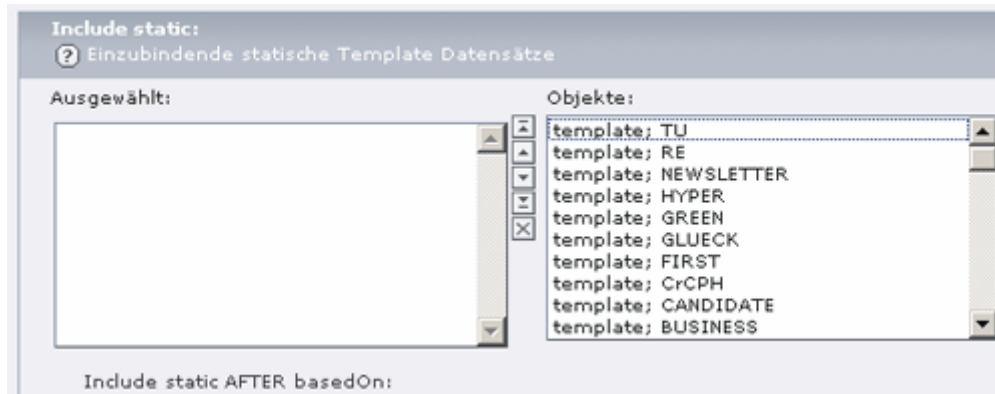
Include static:
? Einzubindende statische Template Datensätze

Ausgewählt:

Objekte:
template; TU
template; RE
template; NEWSLETTER
template; HYPER
template; GREEN
template; GLUECK
template; FIRST
template; CrCPH
template; CANDIDATE
template; BUSINESS

Include static AFTER basedOn: